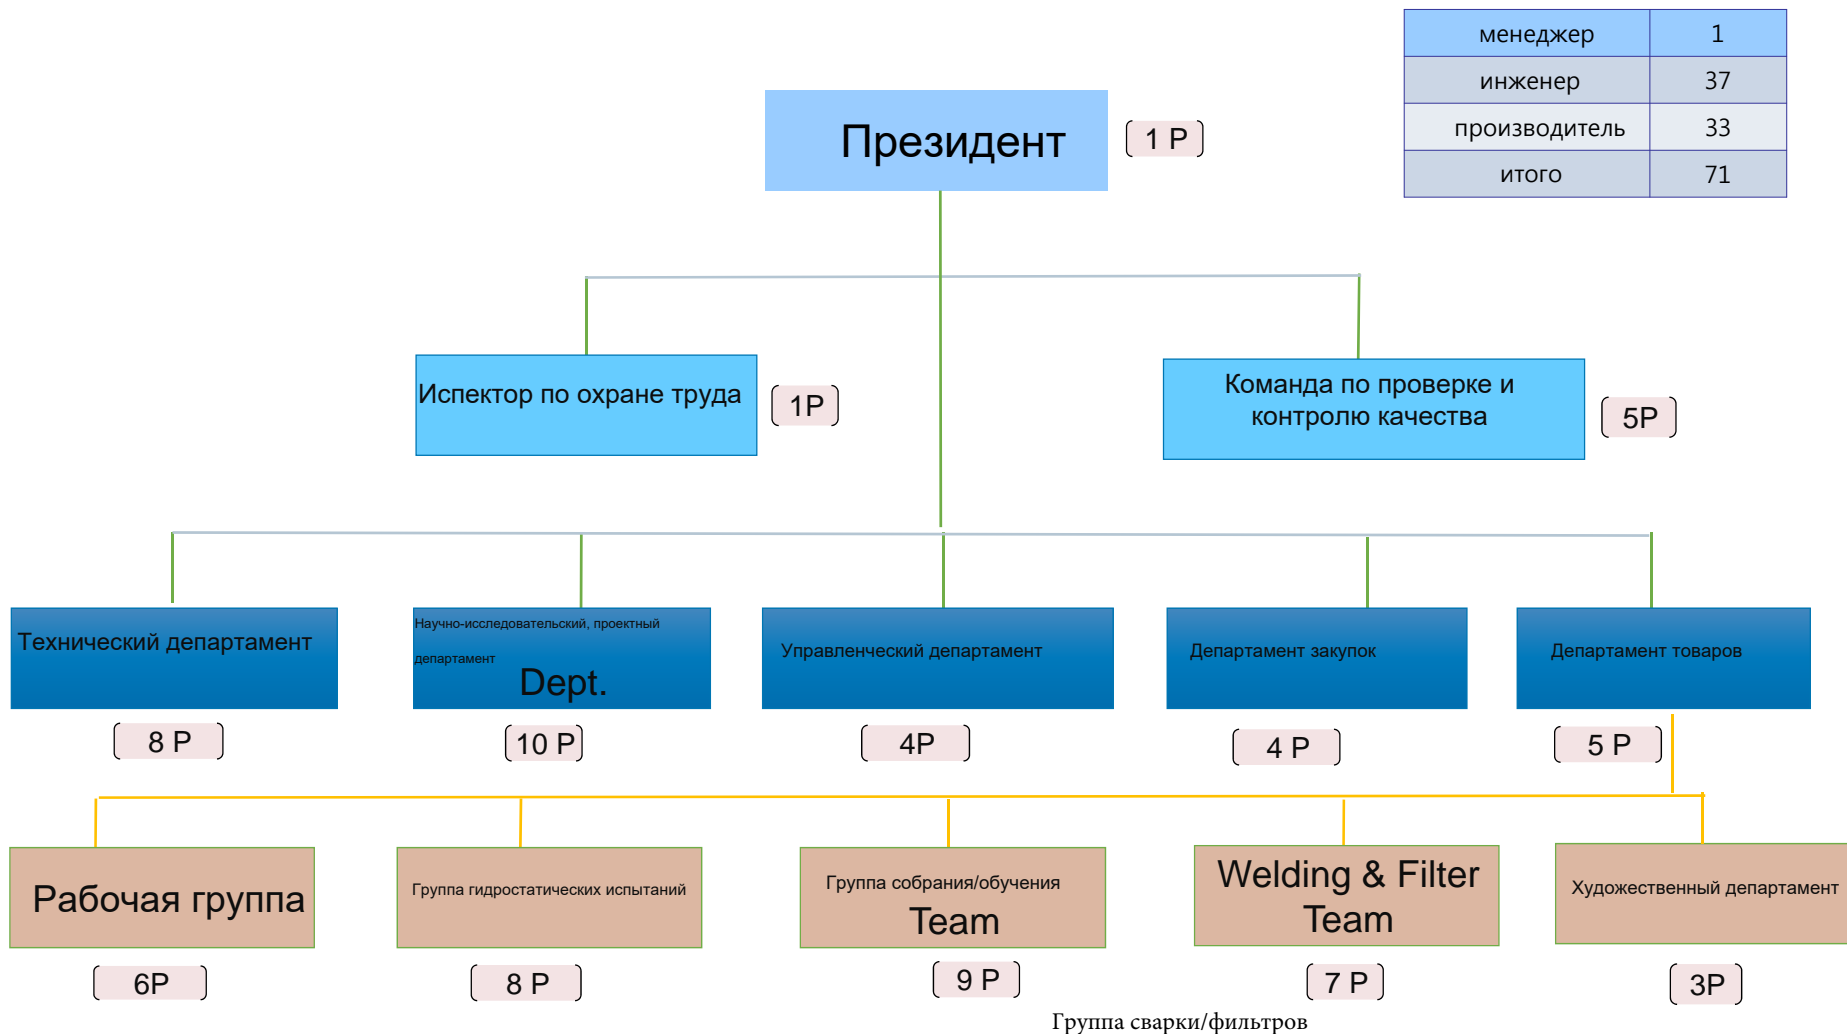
| менеджер | 1 |
|---|---|
| инженер | 37 |
| производитель | 33 |
| итого | 71 |

Президент
1 P

Испектор по охране труда
1P

Команда по проверке и контролю качества
5P

Технический департамент
8 P

Научно-исследовательский, проектный департамент Dept.
10 P

Управленческий департамент
4P

Департамент закупок
4 P

Департамент товаров
5 P

Рабочая группа
6P

Группа гидростатических испытаний
8 P

Группа собрания/обучения Team
9 P

Welding & Filter Team
7 P

Художественный департамент
3P

Группа сварки/фильтров